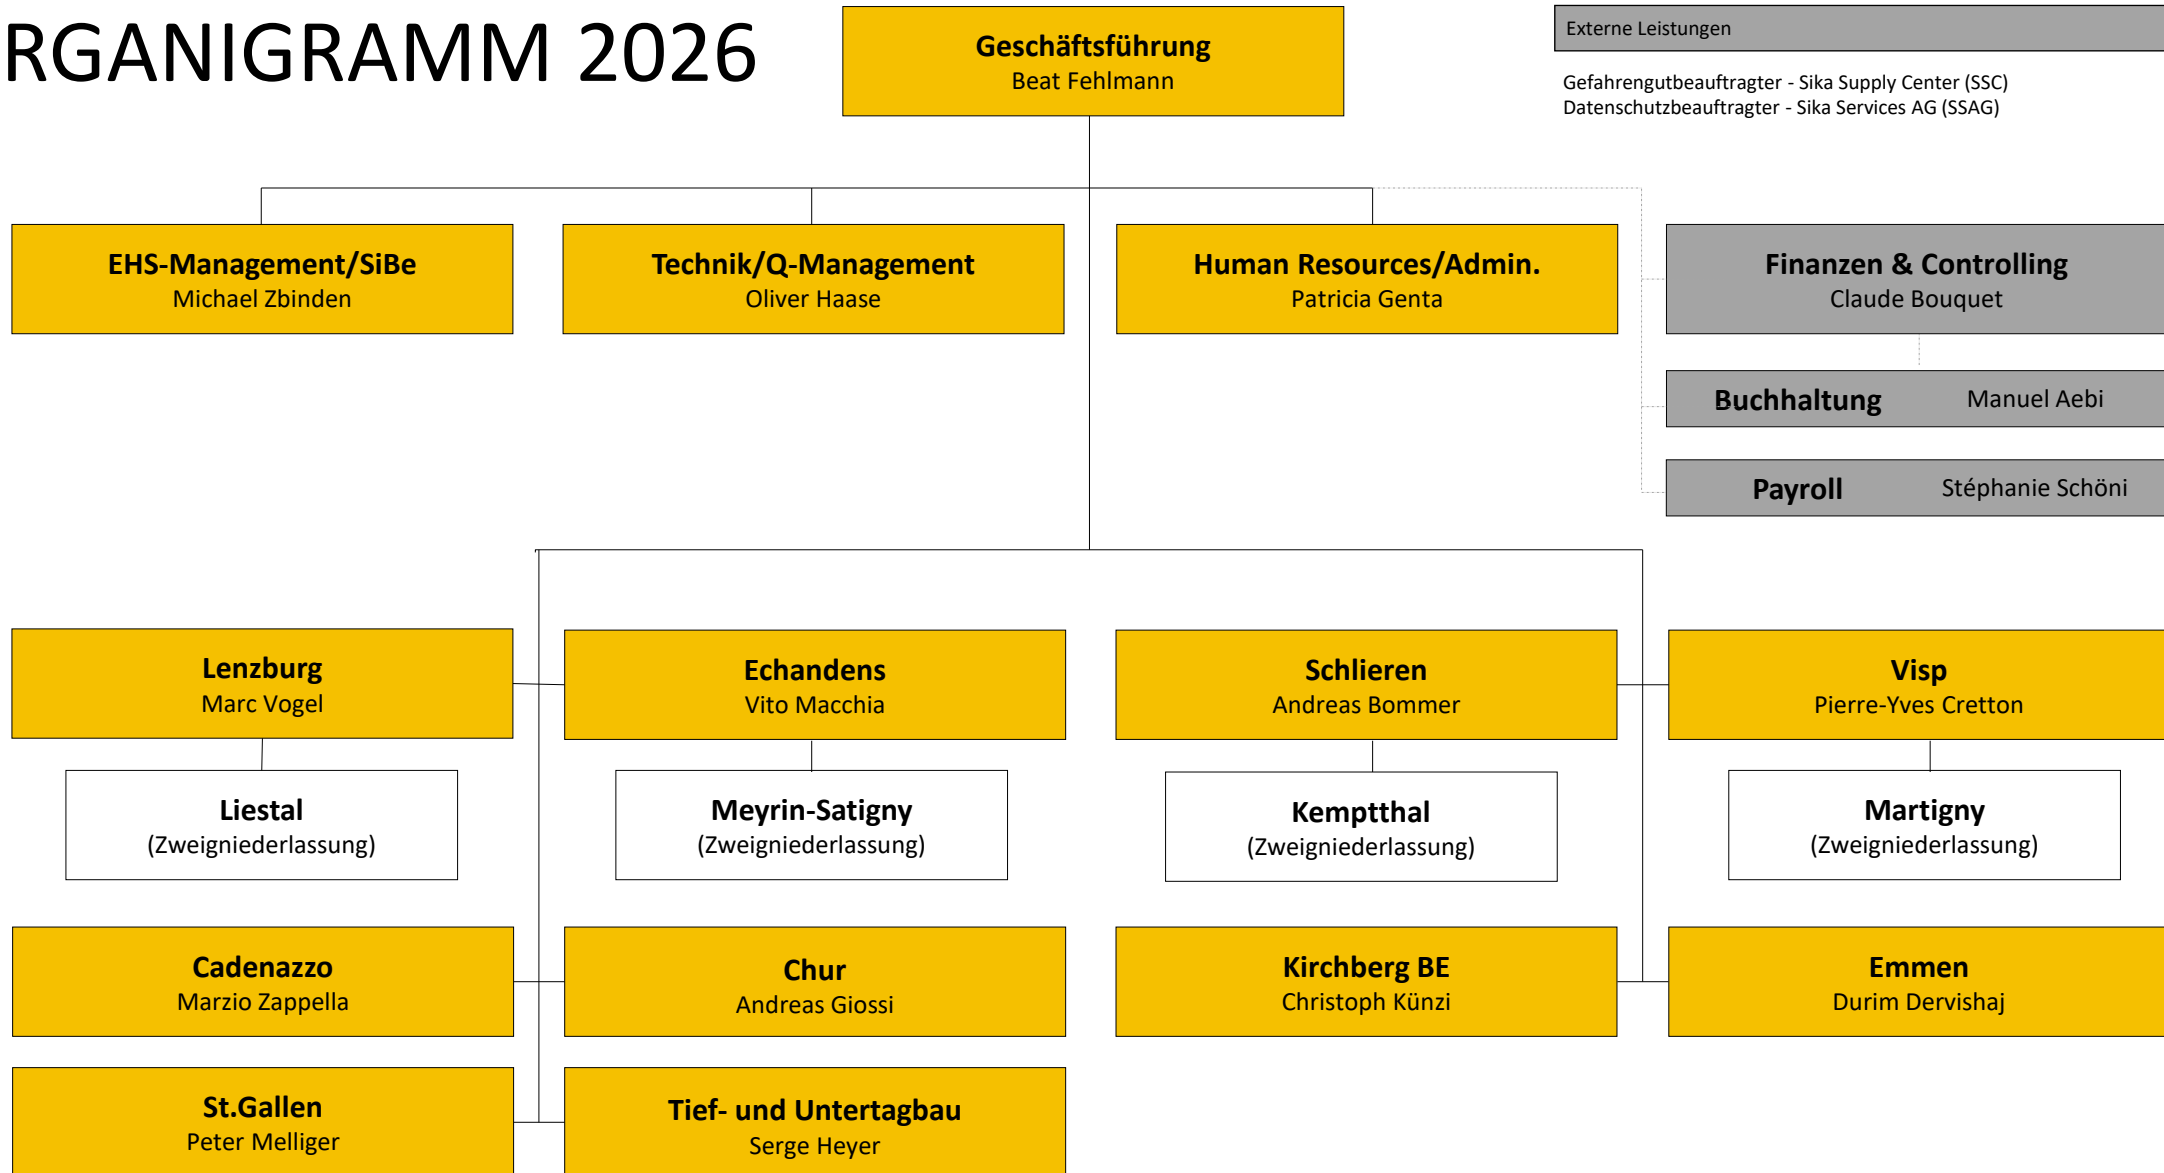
RGANIGRAMM 2026

Geschäftsführung
Beat Fehlmann

Externe Leistungen

Gefahrengutbeauftragter - Sika Supply Center (SSC)
Datenschutzbeauftragter - Sika Services AG (SSAG)

EHS-Management/SiBe
Michael Zbinden

Technik/Q-Management
Oliver Haase

Human Resources/Admin.
Patricia Genta

Finanzen & Controlling
Claude Bouquet

Buchhaltung Manuel Aebi

Payroll Stéphanie Schöni

Lenzburg
Marc Vogel

Liestal
(Zweigniederlassung)

Echandens
Vito Macchia

Meyrin-Satigny
(Zweigniederlassung)

Schlieren
Andreas Bommer

Kemptthal
(Zweigniederlassung)

Visp
Pierre-Yves Cretton

Martigny
(Zweigniederlassung)

Cadenazzo
Marzio Zappella

Chur
Andreas Giossi

Kirchberg BE
Christoph Künzi

Emmen
Durim Dervishaj

St.Gallen
Peter Melliger

Tief- und Untertagbau
Serge Heyer